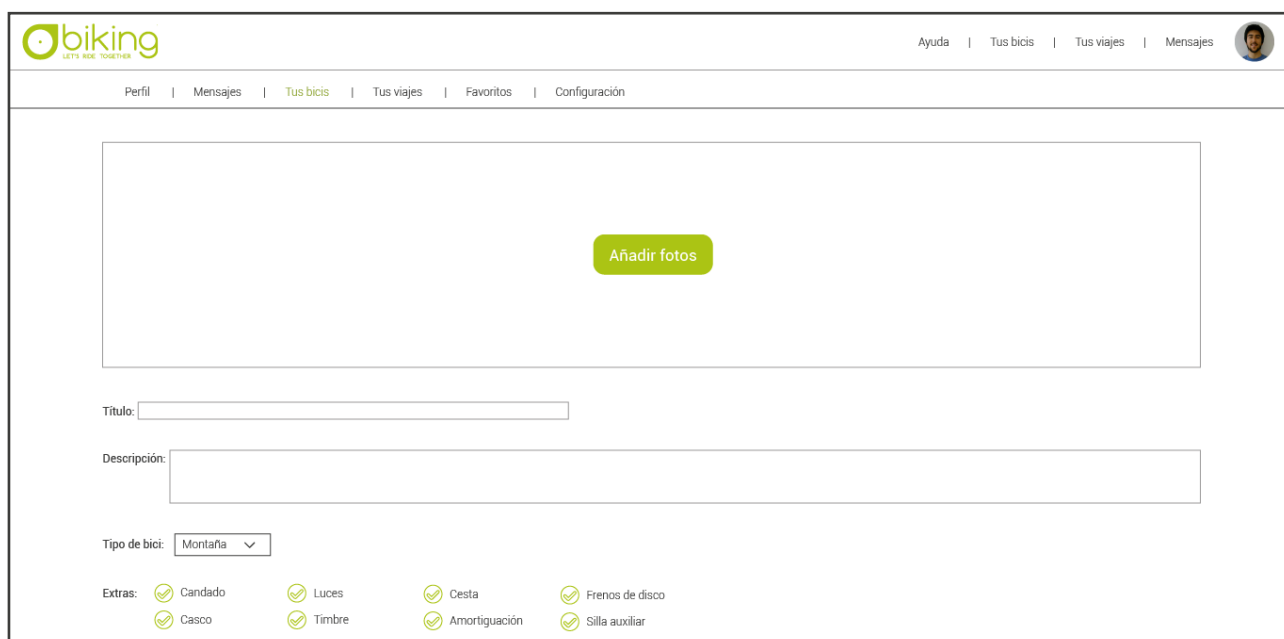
biking
LET'S RIDE TOGETHER

Ayuda | Tus bicis | Tus viajes | Mensajes

Perfil | Mensajes | Tus bicis | Tus viajes | Favoritos | Configuración

Añadir fotos

Título:

Descripción:

Tipo de bici: Montaña

Extras: Candado Luces Cesta Frenos de disco
Casco Timbre Amortiguación Silla auxiliar